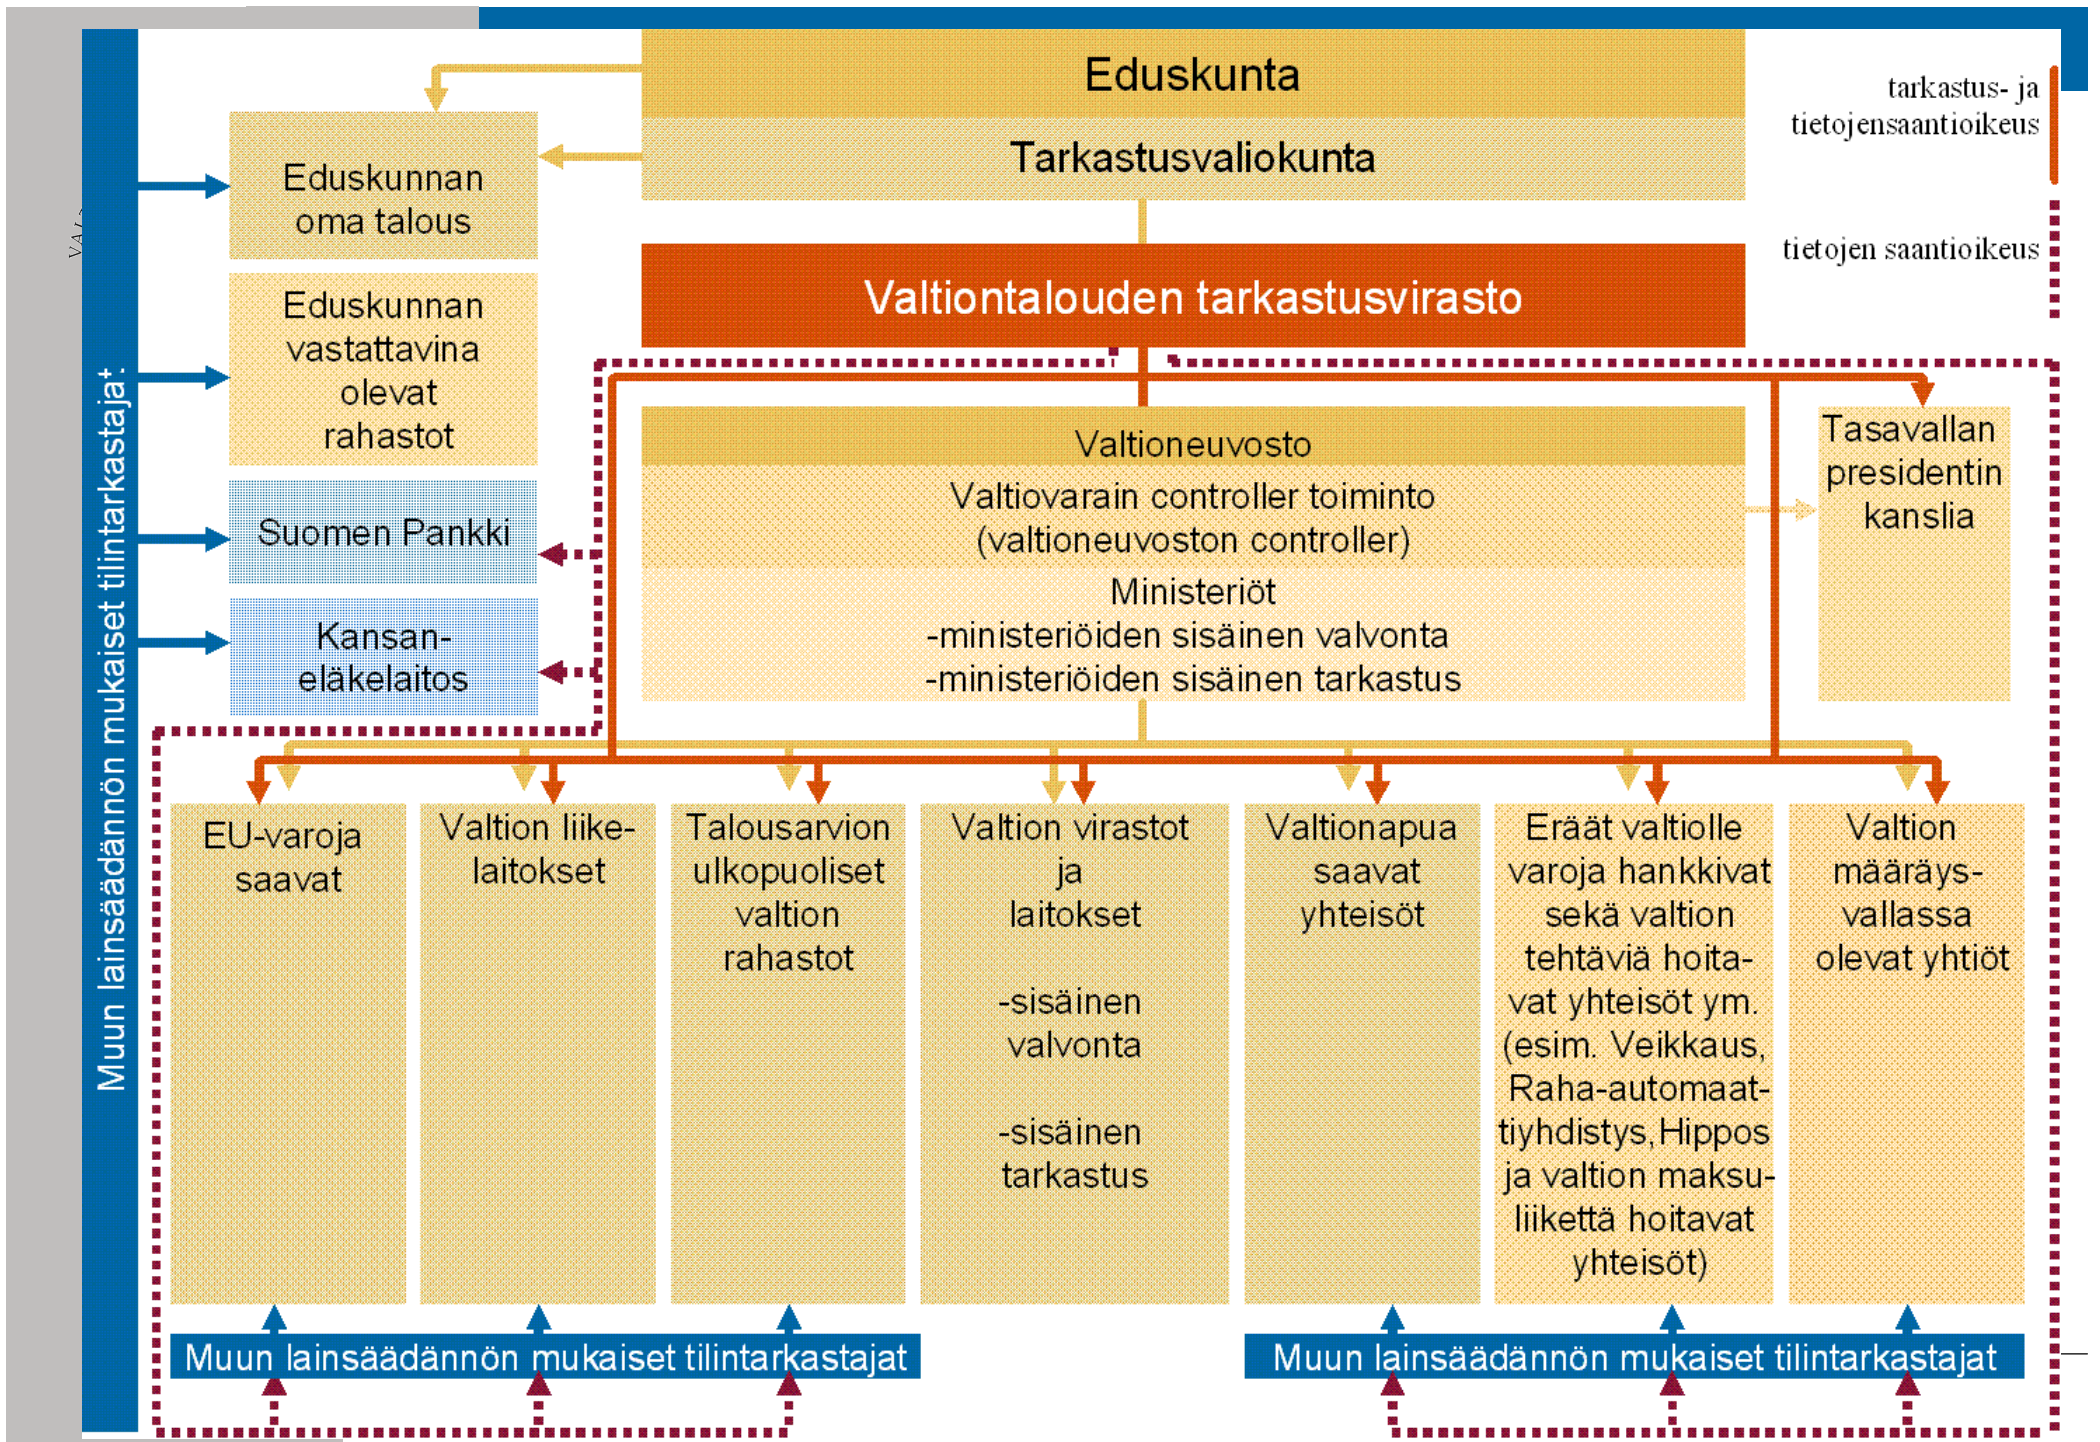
Eduskunta

Tarkastusvaliokunta

tarkastus- ja tietojensaantioikeus

tietojen saantioikeus

Valtiontalouden tarkastusvirasto

Muun lainsäädännön mukaiset tilintarkastajat

Eduskunnan oma talous

Eduskunnan vastattavina olevat rahastot

Suomen Pankki

Kansaneläkelaitos

Valtioneuvosto

Valtiovarain controller toiminto (valtioneuvoston controller)

Ministeriöt
-ministeriöiden sisäinen valvonta
-ministeriöiden sisäinen tarkastus

Tasavallan presidentin kanslia

EU-varoja saavat

Valtion liikelaitokset

Talousarvion ulkopuoliset valtion rahastot

Valtion virastot ja laitokset

-sisäinen valvonta

-sisäinen tarkastus

Valtionapua saavat yhteisöt

Eräät valtiolle varoja hankkivat sekä valtion tehtäviä hoitavat yhteisöt ym. (esim. Veikkaus, Raha-automaattiyhdistys, Hippos ja valtion maksuliikettä hoitavat yhteisöt)

Valtion määräysvallassa olevat yhtiöt

Muun lainsäädännön mukaiset tilintarkastajat

Muun lainsäädännön mukaiset tilintarkastajat